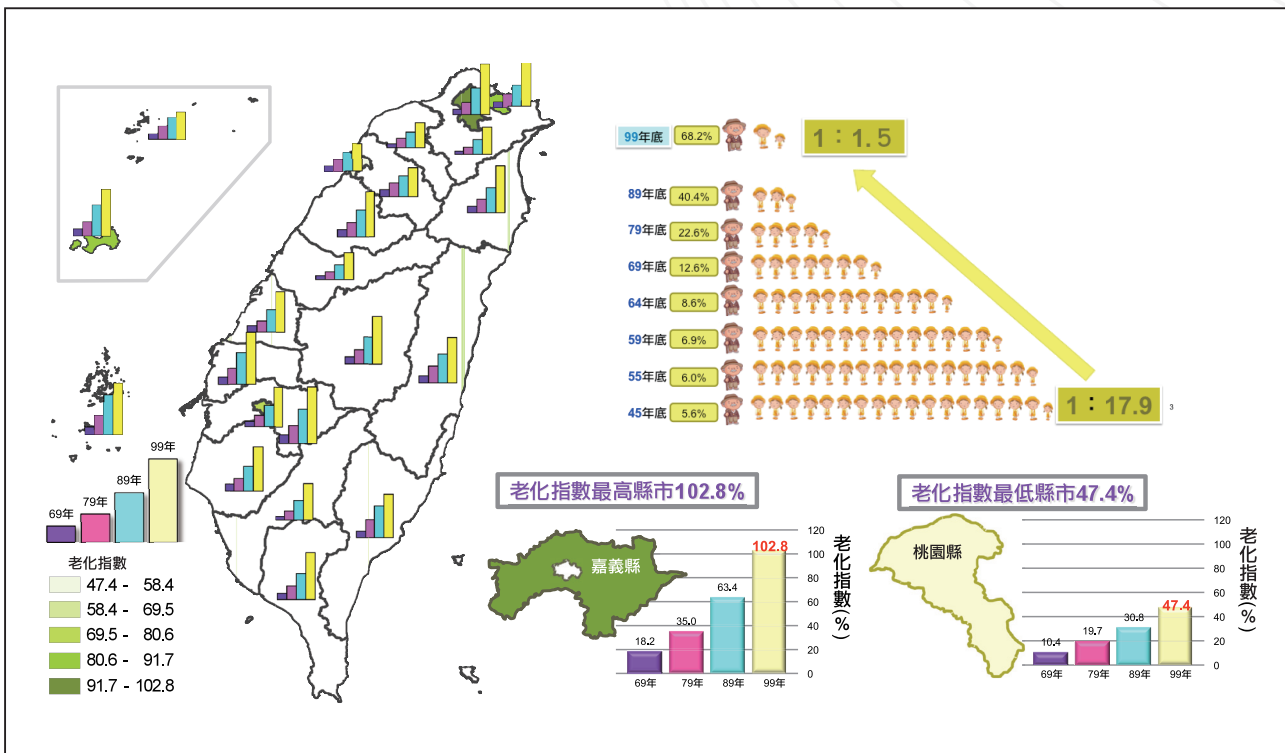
99年底 68.2%
1 : 1.5

89年底 40.4%
79年底 22.6%
69年底 12.6%
64年底 8.6%
59年底 6.9%
55年底 6.0%
45年底 5.6%
1 : 17.9
3

69年
79年
89年
99年

老化指數
47.4 - 58.4
58.4 - 69.5
69.5 - 80.6
80.6 - 91.7
91.7 - 102.8

老化指數最高縣市102.8%

嘉義縣

| 69年 | 79年 | 89年 | 99年 |
|---|---|---|---|
| 18.2 | 35.0 | 63.4 | 102.8 |

120
100
80
60
40
20
0
老化指數(%)

老化指數最低縣市47.4%

桃園縣

| 69年 | 79年 | 89年 | 99年 |
|---|---|---|---|
| 10.4 | 19.7 | 30.8 | 47.4 |

120
100
80
60
40
20
0
老化指數(%)